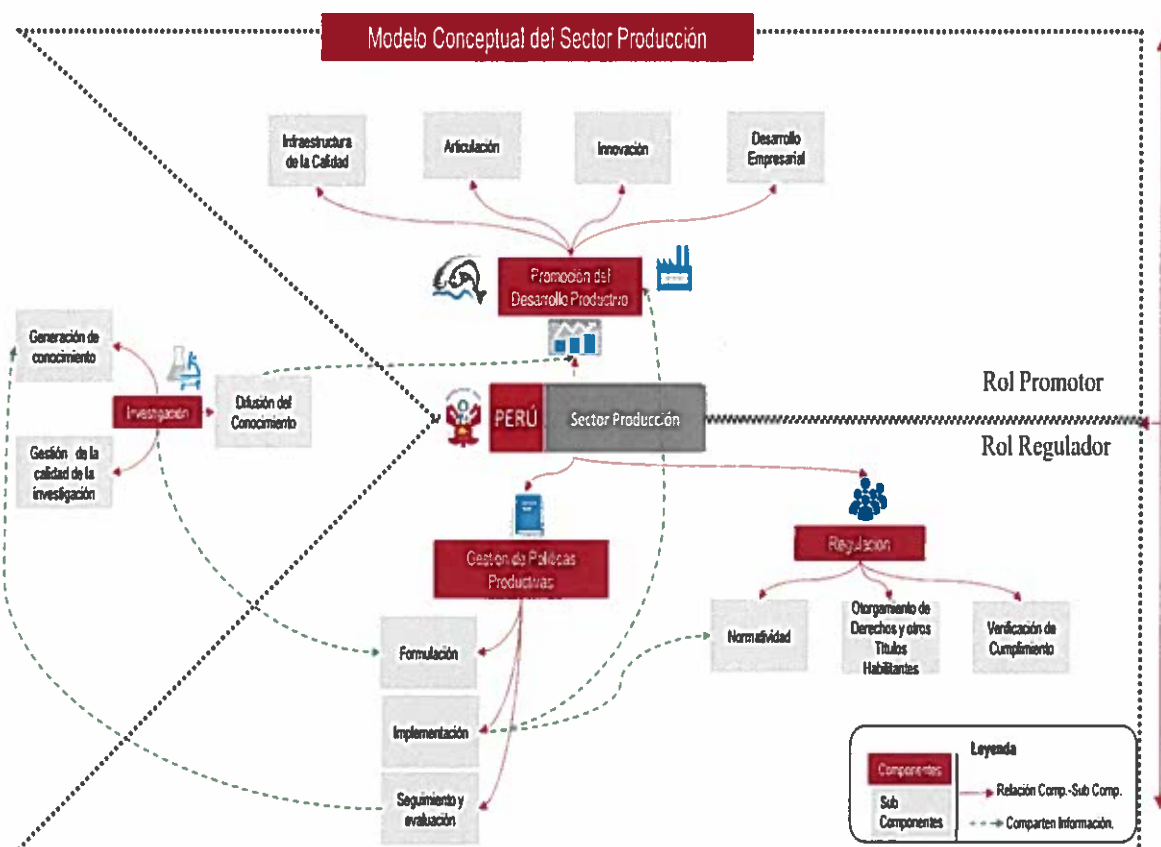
Modelo Conceptual del Sector Producción

Infraestructura de la Calidad

Articulación

Innovación

Desarrollo Empresarial

Promoción del Desarrollo Productivo

Generación de conocimiento

Investigación

Difusión del Conocimiento

Gestión de la calidad de la investigación

PERÚ

Sector Producción

Rol Promotor

Rol Regulador

Gestión de Políticas Productivas

Regulación

Formulación

Normatividad

Otorgamiento de Derechos y otros Títulos Habilitantes

Verificación de Cumplimiento

Implementación

Seguimiento y evaluación

Leyenda

Componentes

Relación Comp.-Sub Comp.

Sub Componentes

Comparten Información.